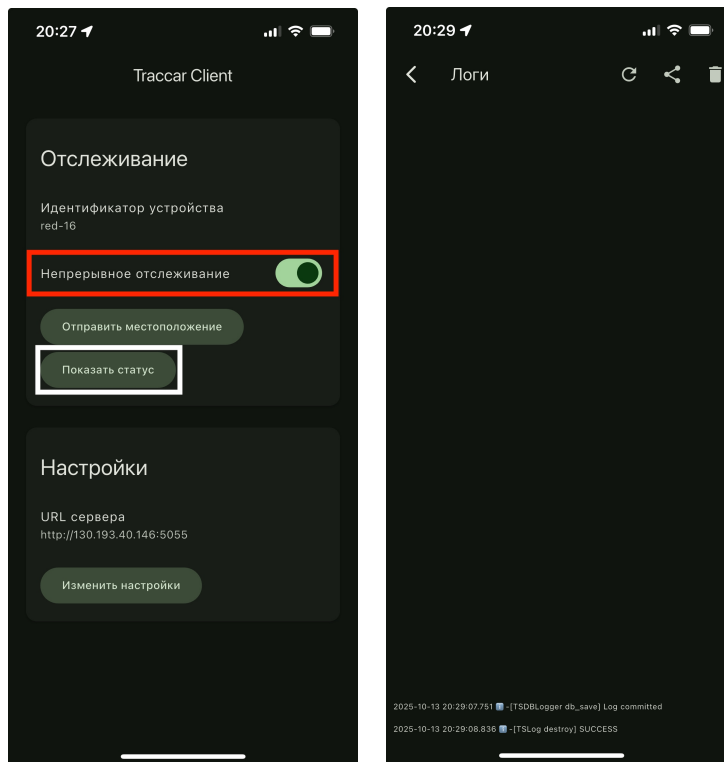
20:27

Traccar Client

Отслеживание

Идентификатор устройства
red-16

Непрерывное отслеживание

Отправить местоположение

Показать статус

Настройки

URL сервера
http://130.193.40.146:5055

Изменить настройки

20:29

Логи

2025-10-13 20:29:07.751 ℹ️-[TSDBLogger db_save] Log committed

2025-10-13 20:29:08.836 ℹ️-[TSLog destroy] SUCCESS